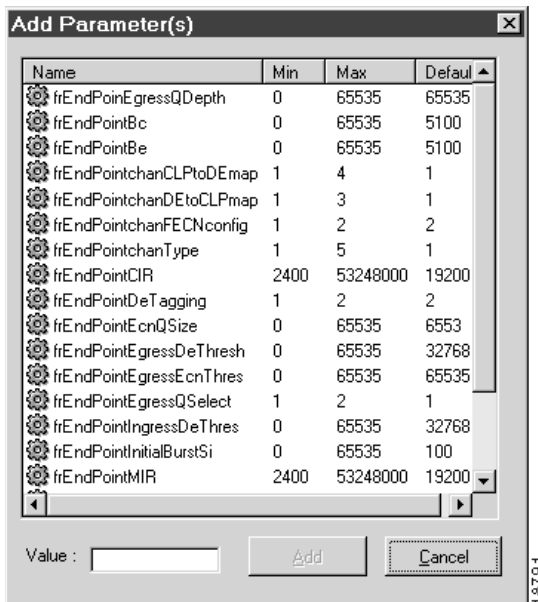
Add Parameter(s)

| Name | Min | Max | Defaul |
|---|---|---|---|
| frEndPoinEgressQDepth | 0 | 65535 | 65535 |
| frEndPointBc | 0 | 65535 | 5100 |
| frEndPointBe | 0 | 65535 | 5100 |
| frEndPointchanCLPtoDEmap | 1 | 4 | 1 |
| frEndPointchanDEtoCLPmap | 1 | 3 | 1 |
| frEndPointchanFECNconfig | 1 | 2 | 2 |
| frEndPointchanType | 1 | 5 | 1 |
| frEndPointCIR | 2400 | 53248000 | 19200 |
| frEndPointDeTagging | 1 | 2 | 2 |
| frEndPointEcnQSize | 0 | 65535 | 6553 |
| frEndPointEgressDeThresh | 0 | 65535 | 32768 |
| frEndPointEgressEcnThres | 0 | 65535 | 65535 |
| frEndPointEgressQSelect | 1 | 2 | 1 |
| frEndPointIngressDeThres | 0 | 65535 | 32768 |
| frEndPointInitialBurstSi | 0 | 65535 | 100 |
| frEndPointMIR | 2400 | 53248000 | 19200 |

Value :

Add

Cancel

18794